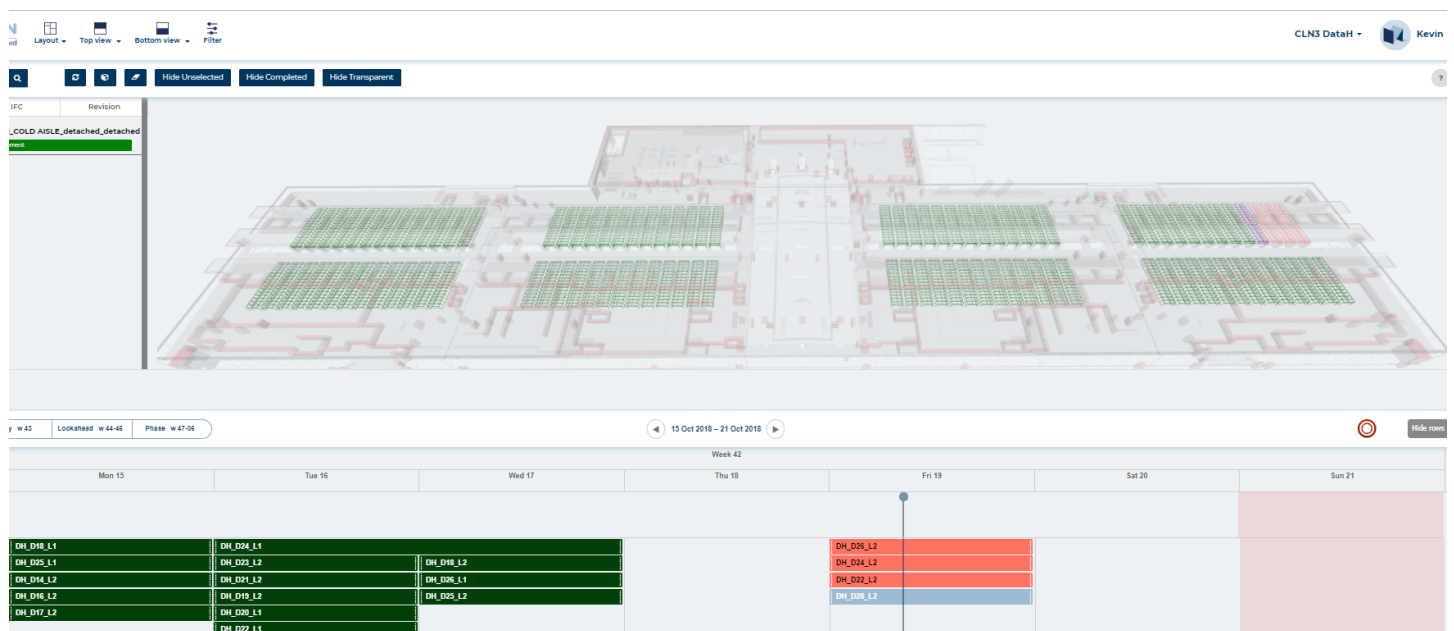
ed Layout Top view Bottom view Filter

CLN3 DataH Kevin

Hide Unselected Hide Completed Hide Transparent

?

IFC Revision

_COLD AISLE_detached_detached

rent

y w 43 Lookahead w 44-46 Phase w 47-06

15 Oct 2018 – 21 Oct 2018

Hide rows

Week 42

| Mon 15 | Tue 16 | Wed 17 | Thu 18 | Fri 19 | Sat 20 | Sun 21 |
|---|---|---|---|---|---|---|
| DH_D18_L1 | DH_D24_L1 | | | DH_D26_L2 | | |
| DH_D25_L1 | DH_D23_L2 | DH_D18_L2 | | DH_D24_L2 | | |
| DH_D14_L2 | DH_D21_L2 | DH_D26_L1 | | DH_D22_L2 | | |
| DH_D16_L2 | DH_D19_L2 | DH_D25_L2 | | DH_D20_L2 | | |
| DH_D17_L2 | DH_D20_L1 | | | | | |
| | DH_D22_L1 | | | | | |